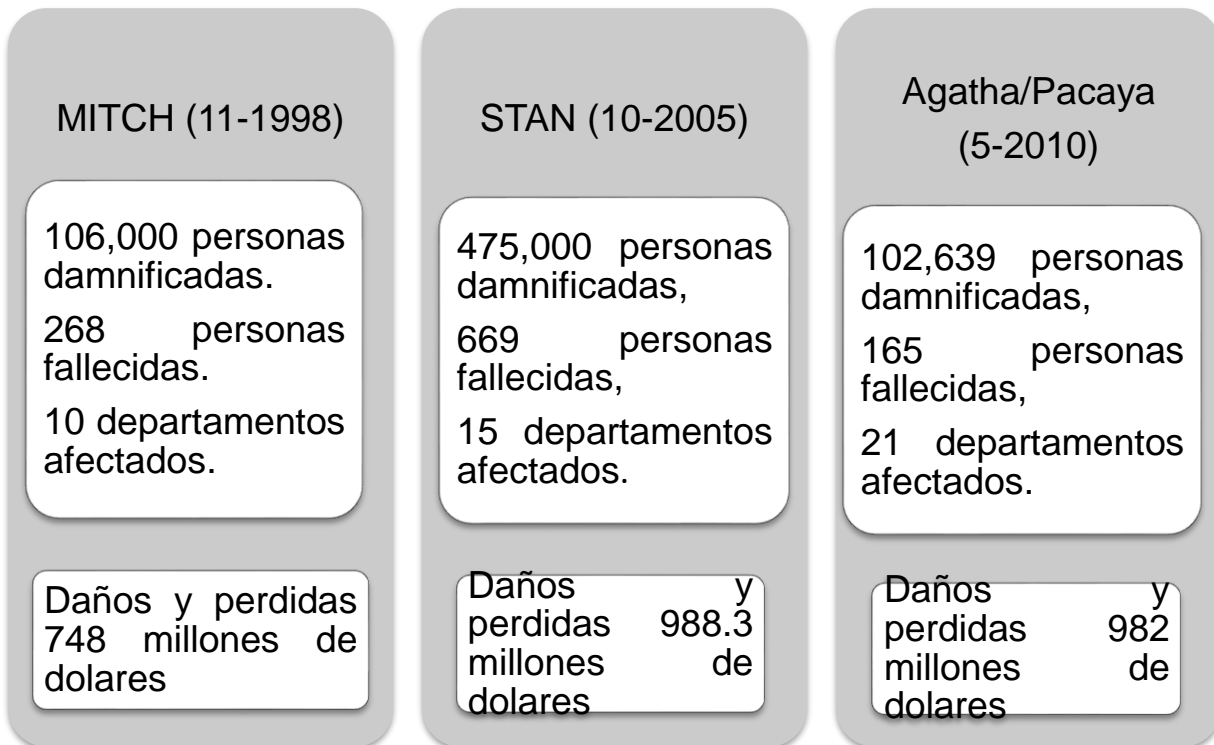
MITCH (11-1998)

106,000 personas damnificadas.

268 personas fallecidas.

10 departamentos afectados.

Daños y perdidas 748 millones de dolares

STAN (10-2005)

475,000 personas damnificadas,

669 personas fallecidas,

15 departamentos afectados.

Daños y perdidas 988.3 millones de dolares

Agatha/Pacaya (5-2010)

102,639 personas damnificadas,

165 personas fallecidas,

21 departamentos afectados.

Daños y perdidas 982 millones de dolares